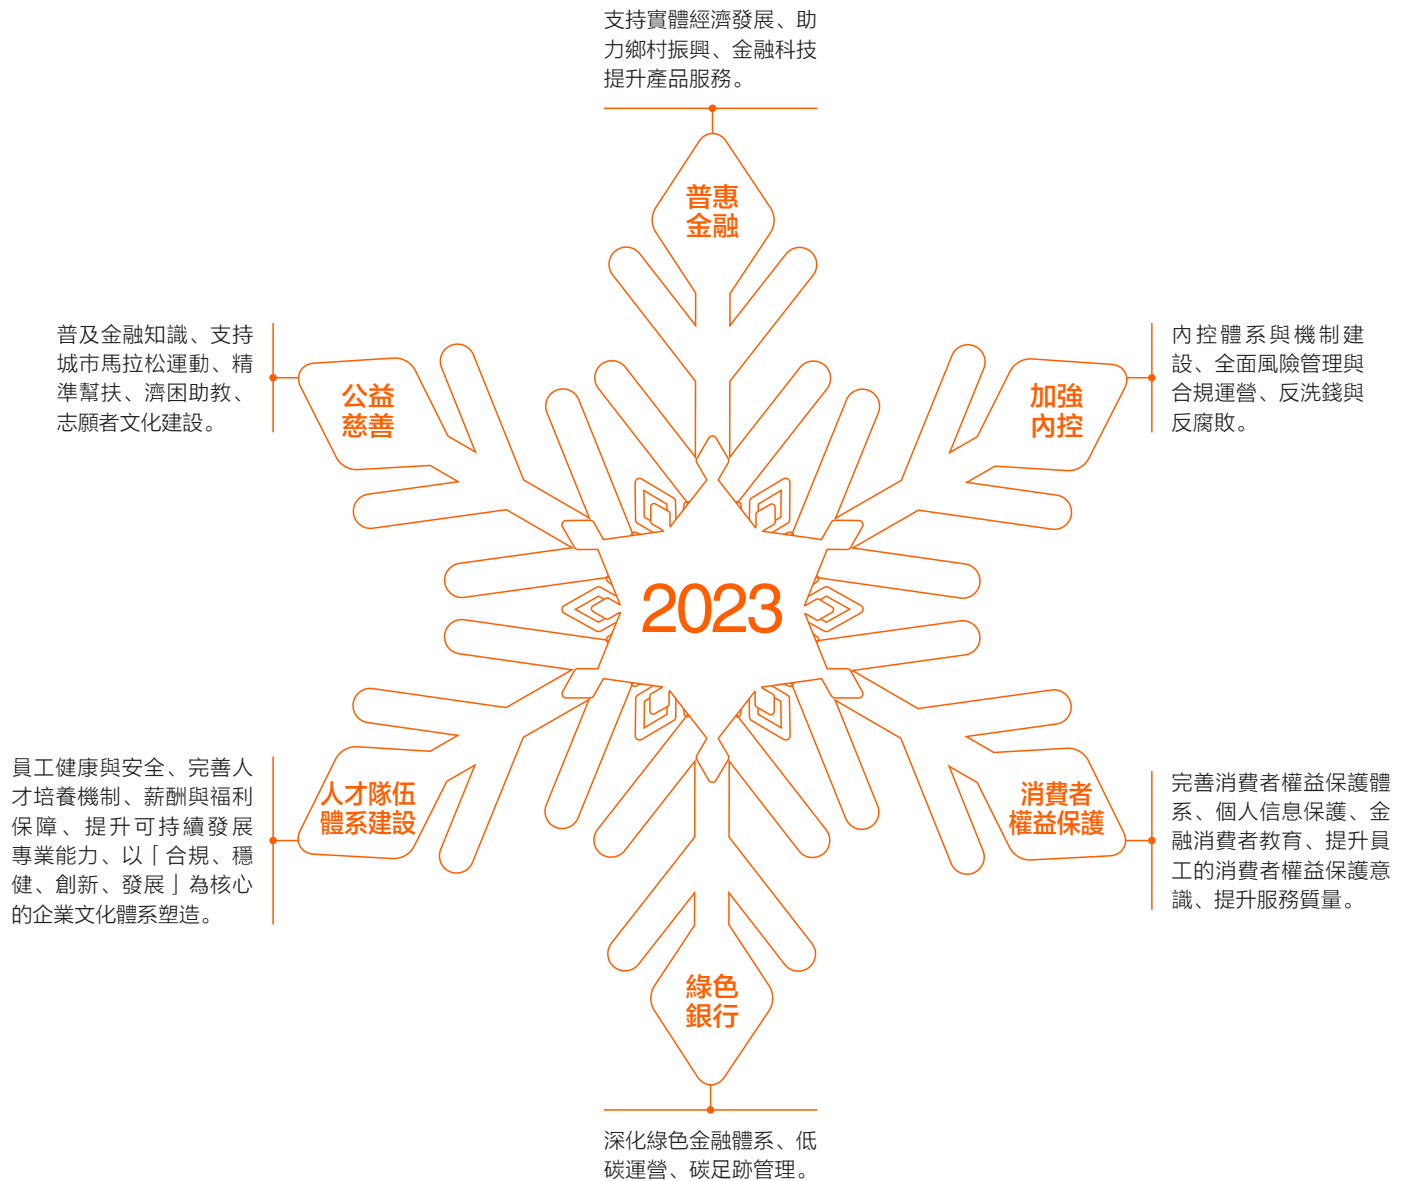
支持實體經濟發展、助力鄉村振興、金融科技提升產品服務。

普惠
金融

普及金融知識、支持城市馬拉松運動、精準幫扶、濟困助教、志願者文化建設。

公益
慈善

內控體系與機制建設、全面風險管理與合規運營、反洗錢與反腐敗。

加強
內控

2023

員工健康與安全、完善人才培養機制、薪酬與福利保障、提升可持續發展專業能力、以「合規、穩健、創新、發展」為核心的企業文化體系塑造。

人才隊伍
體系建設

完善消費者權益保護體系、個人信息保護、金融消費者教育、提升員工的消費者權益保護意識、提升服務質量。

消費者
權益保護

綠色
銀行

深化綠色金融體系、低碳運營、碳足跡管理。